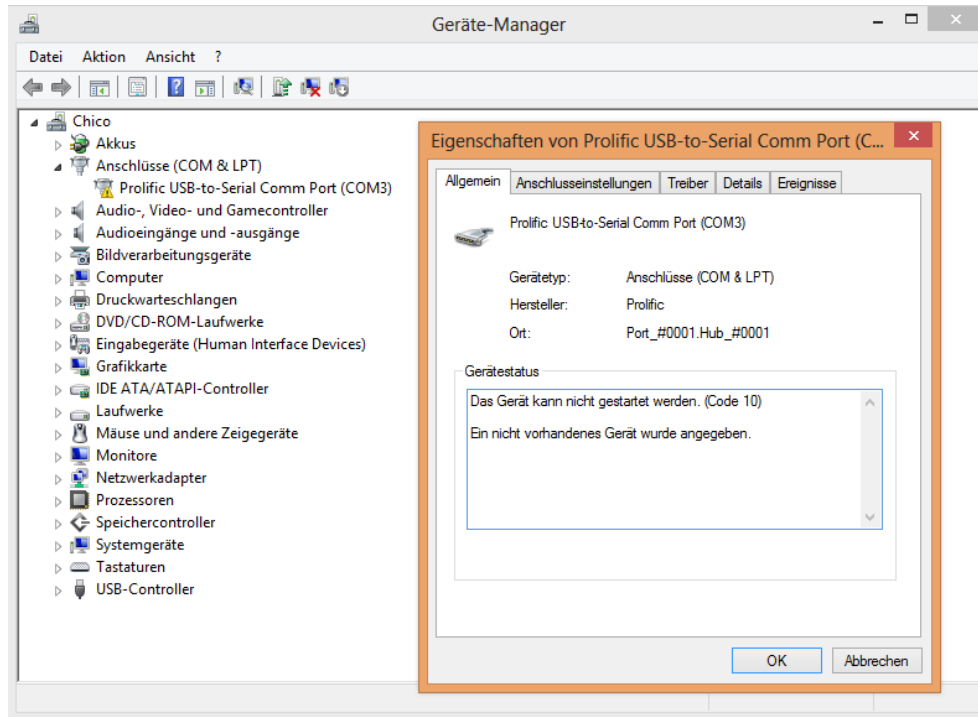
Geräte-Manager

Datei Aktion Ansicht ?

Chico
Akkus
Anschlüsse (COM & LPT)
Prolific USB-to-Serial Comm Port (COM3)
Audio-, Video- und Gamecontroller
Audioeingänge und -ausgänge
Bildverarbeitungsgeräte
Computer
Druckwarteschlangen
DVD/CD-ROM-Laufwerke
Eingabegeräte (Human Interface Devices)
Grafikkarte
IDE ATA/ATAPI-Controller
Laufwerke
Mäuse und andere Zeigegeräte
Monitore
Netzwerkadapter
Prozessoren
Speichercontroller
Systemgeräte
Tastaturen
USB-Controller

Eigenschaften von Prolific USB-to-Serial Comm Port (C...

Allgemein | Anschlusseinstellungen | Treiber | Details | Ereignisse

Prolific USB-to-Serial Comm Port (COM3)

| Gerätetyp: | Anschlüsse (COM & LPT) |
|---|---|
| Hersteller: | Prolific |
| Ort: | Port_#0001.Hub_#0001 |

Gerätestatus

Das Gerät kann nicht gestartet werden. (Code 10)

Ein nicht vorhandenes Gerät wurde angegeben.

OK Abbrechen